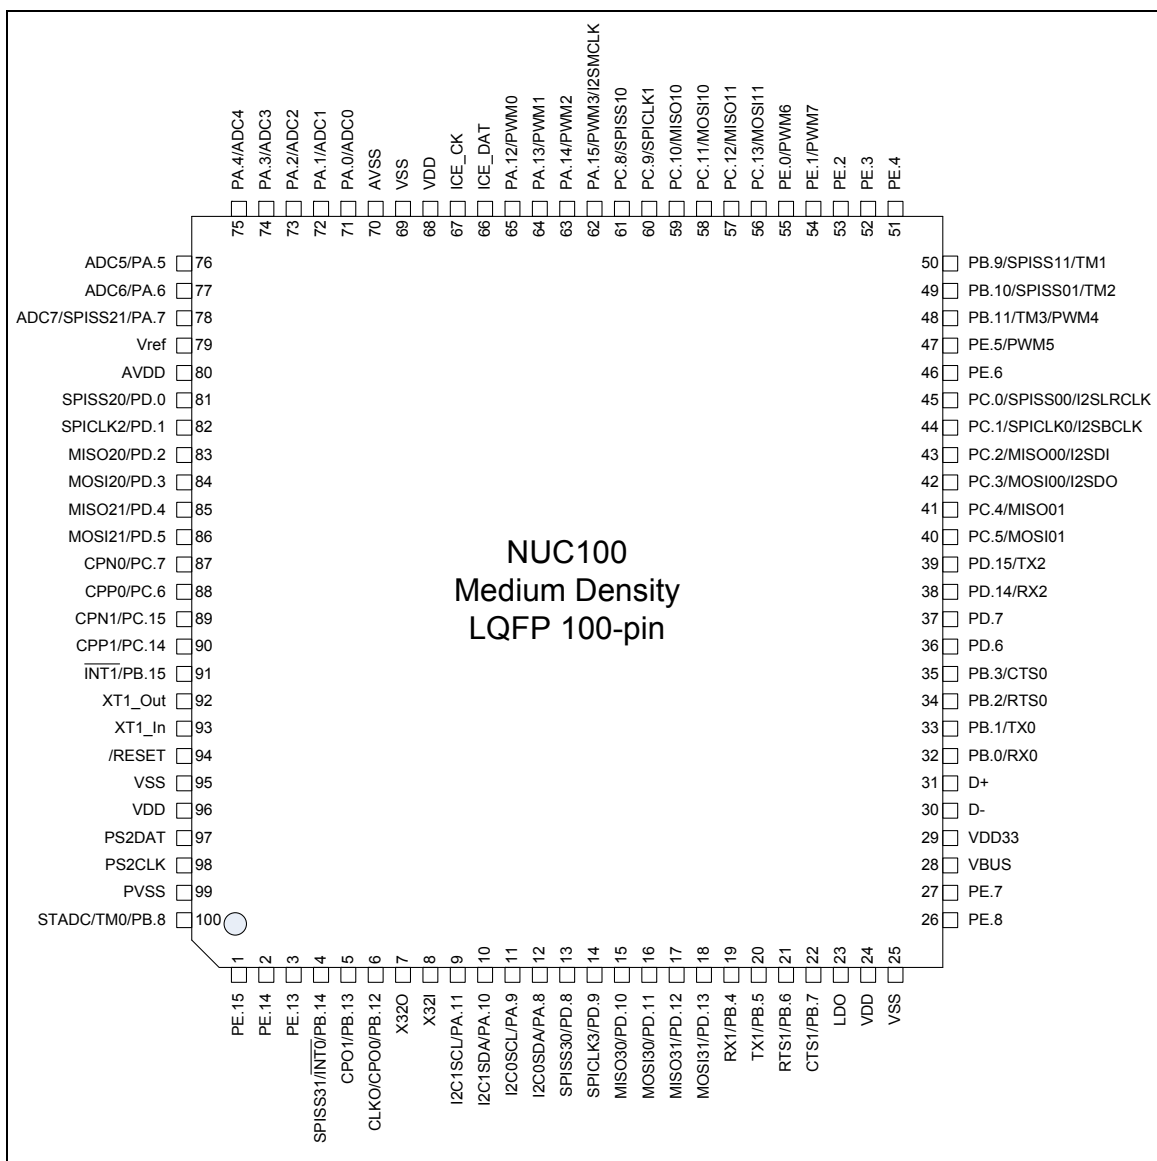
PA.4/ADC4 75
PA.3/ADC3 74
PA.2/ADC2 73
PA.1/ADC1 72
PA.0/ADC0 71
AVSS 70
VSS 69
VDD 68
ICE_CK 67
ICE_DAT 66
PA.12/PWM0 65
PA.13/PWM1 64
PA.14/PWM2 63
PA.15/PWM3/I2SMCLK 62
PC.8/SPISS10 61
PC.9/SPICLK1 60
PC.10/MISO10 59
PC.11/MOSI10 58
PC.12/MISO11 57
PC.13/MOSI11 56
PE.0/PWM6 55
PE.1/PWM7 54
PE.2 53
PE.3 52
PE.4 51

ADC5/PA.5 76
ADC6/PA.6 77
ADC7/SPISS21/PA.7 78
Vref 79
AVDD 80
SPISS20/PD.0 81
SPICLK2/PD.1 82
MISO20/PD.2 83
MOSI20/PD.3 84
MISO21/PD.4 85
MOSI21/PD.5 86
CPN0/PC.7 87
CPP0/PC.6 88
CPN1/PC.15 89
CPP1/PC.14 90
$\overline{INT1}$/PB.15 91
XT1_Out 92
XT1_In 93
/RESET 94
VSS 95
VDD 96
PS2DAT 97
PS2CLK 98
PVSS 99
STADC/TM0/PB.8 100

50 PB.9/SPISS11/TM1
49 PB.10/SPISS01/TM2
48 PB.11/TM3/PWM4
47 PE.5/PWM5
46 PE.6
45 PC.0/SPISS00/I2SLRCLK
44 PC.1/SPICLK0/I2SBCLK
43 PC.2/MISO00/I2SDI
42 PC.3/MOSI00/I2SDO
41 PC.4/MISO01
40 PC.5/MOSI01
39 PD.15/TX2
38 PD.14/RX2
37 PD.7
36 PD.6
35 PB.3/CTS0
34 PB.2/RTS0
33 PB.1/TX0
32 PB.0/RX0
31 D+
30 D-
29 VDD33
28 VBUS
27 PE.7
26 PE.8

NUC100
Medium Density
LQFP 100-pin

1 PE.15
2 PE.14
3 PE.13
4 SPISS31/$\overline{INT0}$/PB.14
5 CPO1/PB.13
6 CLKO/CPO0/PB.12
7 X32O
8 X32I
9 I2C1SCL/PA.11
10 I2C1SDA/PA.10
11 I2C0SCL/PA.9
12 I2C0SDA/PA.8
13 SPISS30/PD.8
14 SPICLK3/PD.9
15 MISO30/PD.10
16 MOSI30/PD.11
17 MISO31/PD.12
18 MOSI31/PD.13
19 RX1/PB.4
20 TX1/PB.5
21 RTS1/PB.6
22 CTS1/PB.7
23 LDO
24 VDD
25 VSS